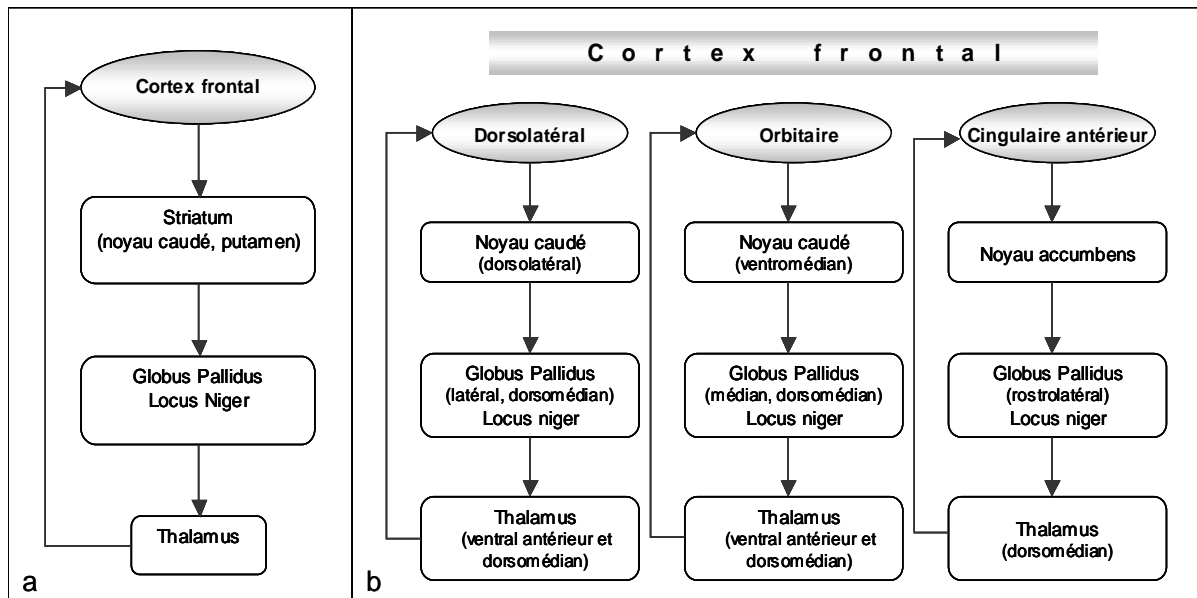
Cortex frontal

Striatum
(noyau caudé, putamen)

Globus Pallidus
Locus Niger

Thalamus

a

C o r t e x f r o n t a l

Dorsolatéral

Noyau caudé
(dorsolatéral)

Globus Pallidus
(latéral, dorsomédian)
Locus niger

Thalamus
(ventral antérieur et dorsomédian)

Orbitaire

Noyau caudé
(ventromédian)

Globus Pallidus
(médian, dorsomédian)
Locus niger

Thalamus
(ventral antérieur et dorsomédian)

Cingulaire antérieur

Noyau accumbens

Globus Pallidus
(rostrolatéral)
Locus niger

Thalamus
(dorsomédian)

b